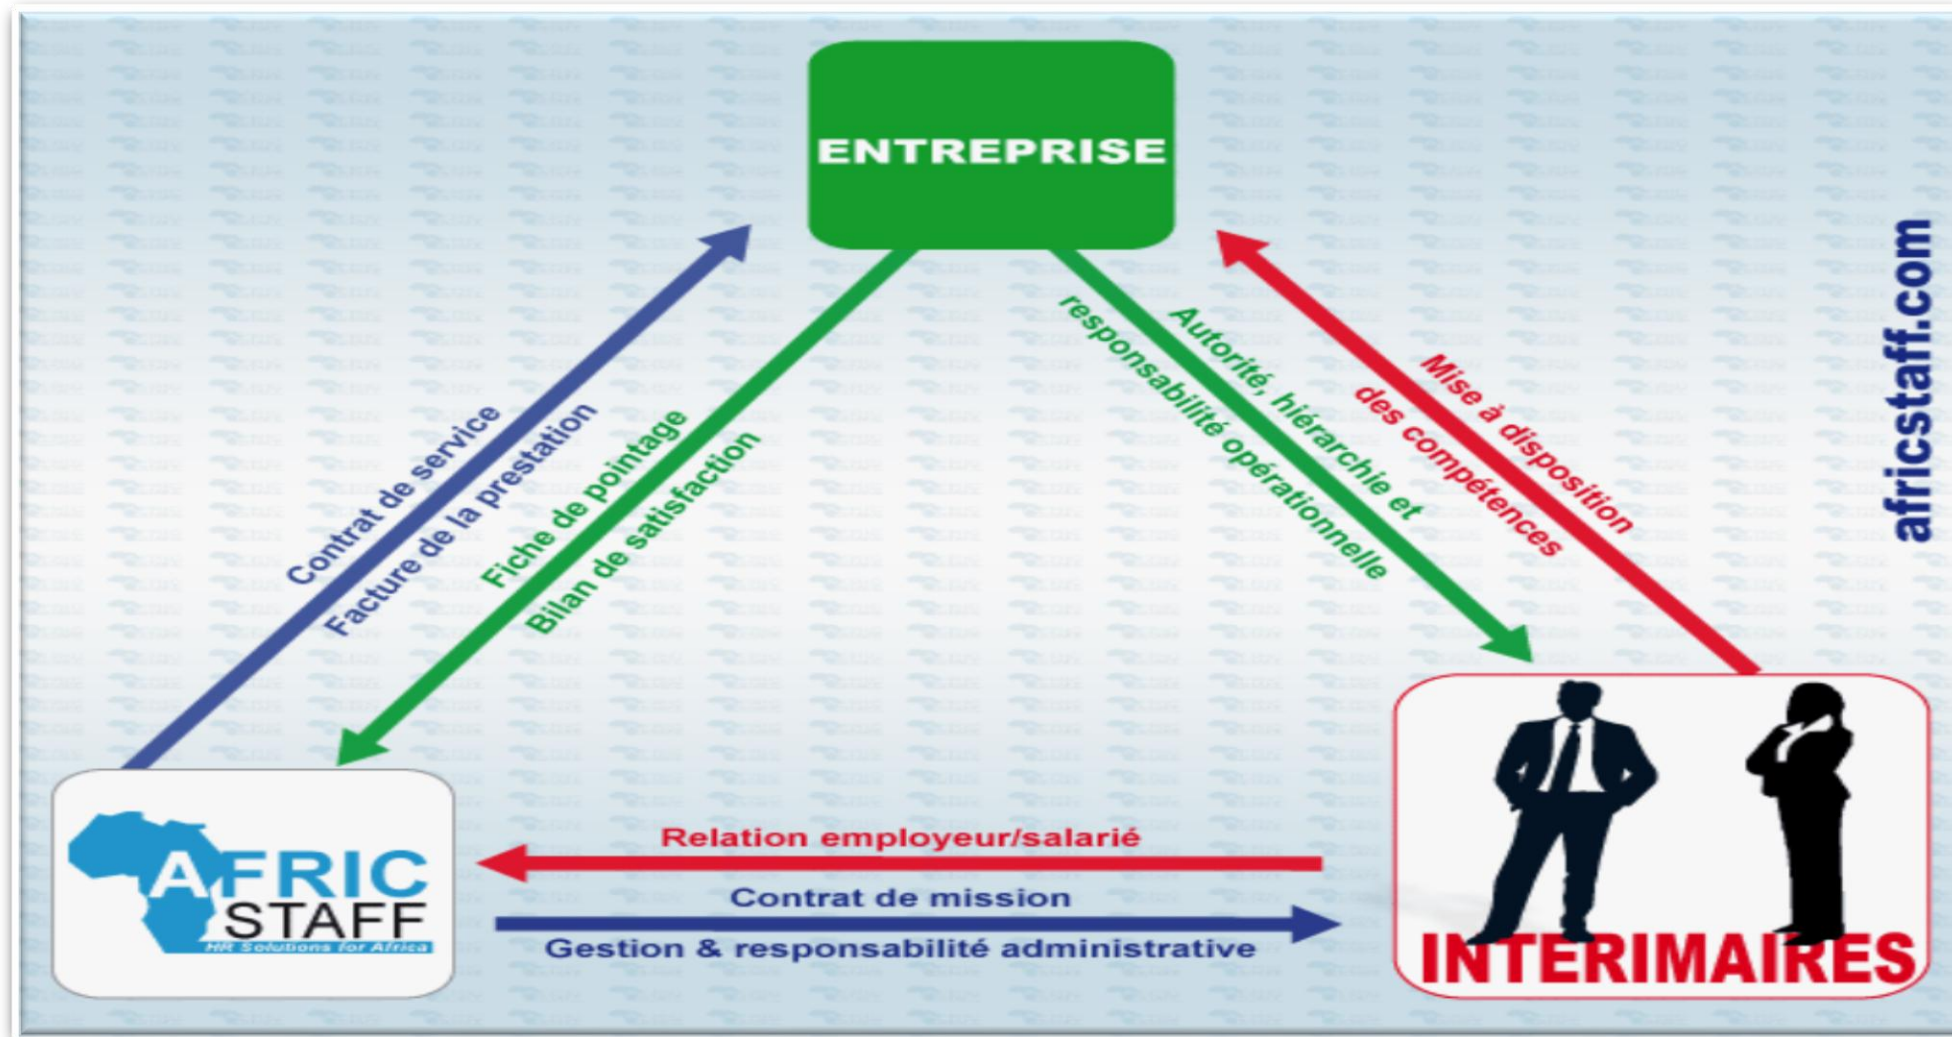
ENTREPRISE

Contrat de service
Facture de la prestation

Fiche de pointage
Bilan de satisfaction

Autorité, hiérarchie et responsabilité opérationnelle

Mise à disposition des compétences

africstaff.com

AFRIC STAFF
HR Solutions for Africa

Relation employeur/salarié
Contrat de mission
Gestion & responsabilité administrative

INTERIMAIRES